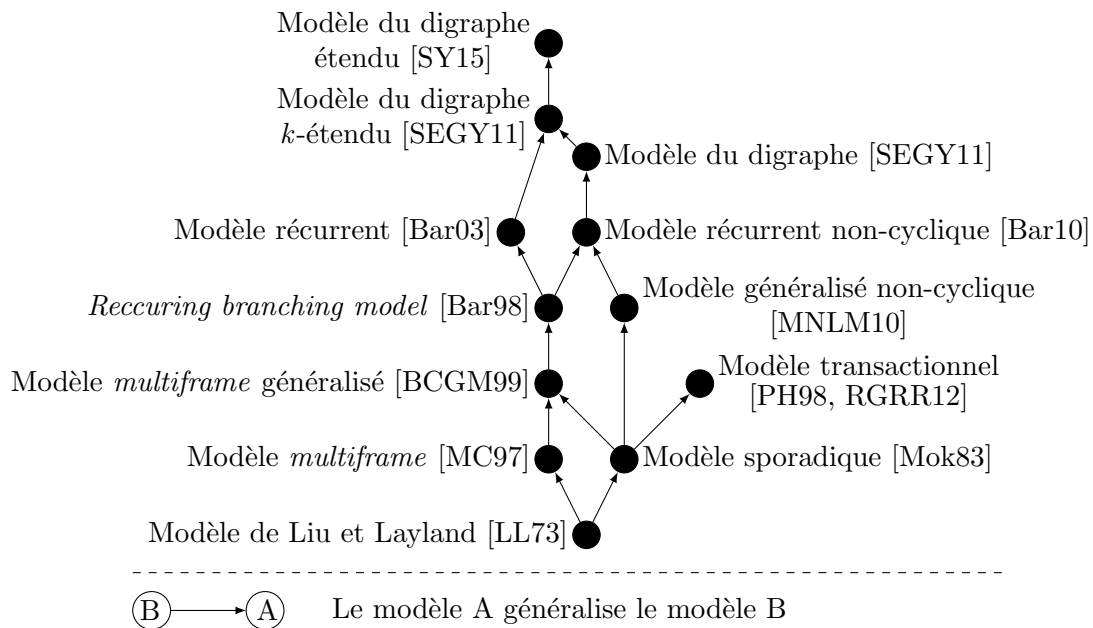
Modèle du digraphe étendu [SY15]

Modèle du digraphe $k$-étendu [SEGY11]

Modèle du digraphe [SEGY11]

Modèle récurrent [Bar03]

Modèle récurrent non-cyclique [Bar10]

*Reccuring branching model* [Bar98]

Modèle généralisé non-cyclique [MNLM10]

Modèle *multiframe* généralisé [BCGM99]

Modèle transactionnel [PH98, RGRR12]

Modèle *multiframe* [MC97]

Modèle sporadique [Mok83]

Modèle de Liu et Layland [LL73]

B A Le modèle A généralise le modèle B